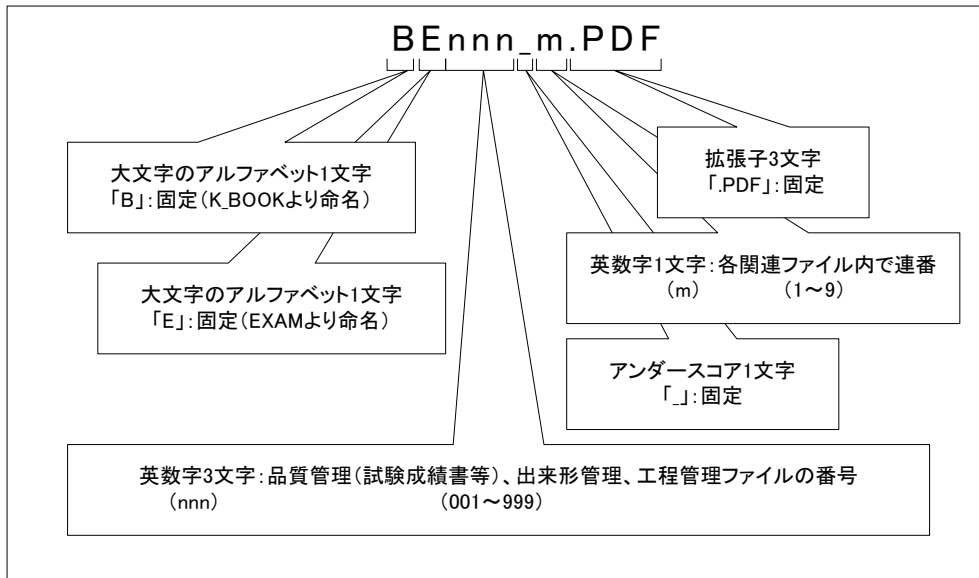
BEnnn_m.PDF

大文字のアルファベット1文字
「B」:固定(K_BOOKより命名)

大文字のアルファベット1文字
「E」:固定(EXAMより命名)

拡張子3文字
「.PDF」:固定

英数字1文字:各関連ファイル内で連番
(m) (1~9)

アンダースコア1文字
「_」:固定

英数字3文字:品質管理(試験成績書等)、出来形管理、工程管理ファイルの番号
(nnn) (001~999)